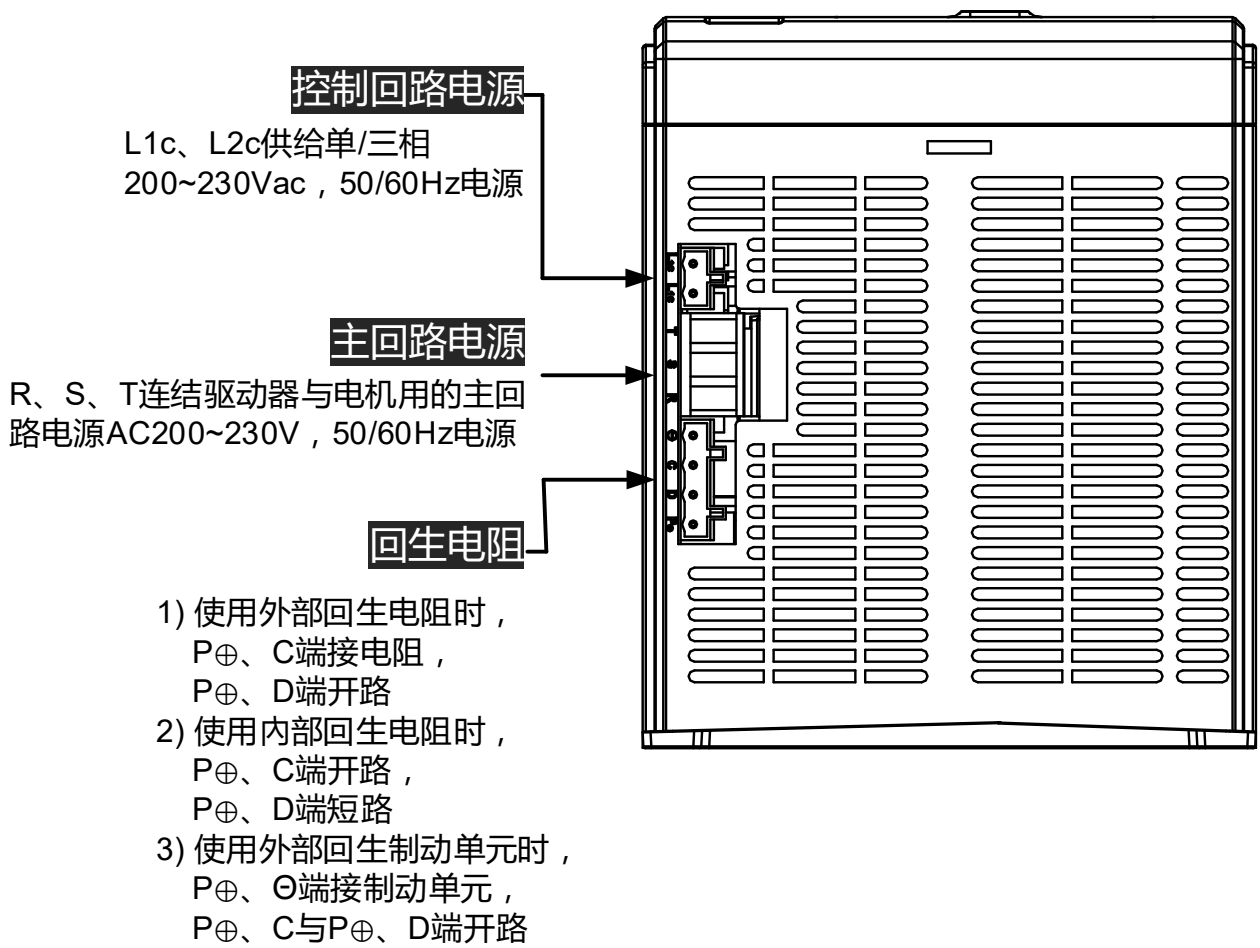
控制回路电源

L1c、L2c供给单/三相
200~230Vac，50/60Hz电源

主回路电源

R、S、T连结驱动器与电机用的主回路电源AC200~230V，50/60Hz电源

回生电阻

1) 使用外部回生电阻时，
P⊕、C端接电阻，
P⊕、D端开路
2) 使用内部回生电阻时，
P⊕、C端开路，
P⊕、D端短路
3) 使用外部回生制动单元时，
P⊕、Θ端接制动单元，
P⊕、C与P⊕、D端开路